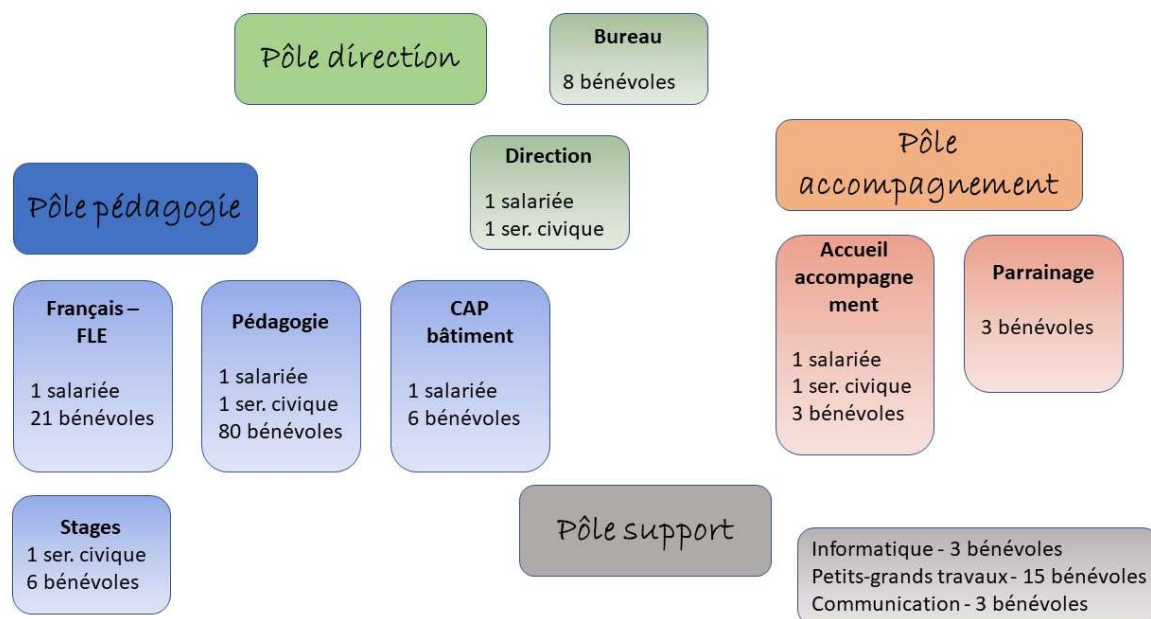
Pôle direction

Bureau
8 bénévoles

Direction
1 salariée
1 ser. civique

Pôle accompagnement

Pôle pédagogie

Français – FLE
1 salariée
21 bénévoles

Pédagogie
1 salariée
1 ser. civique
80 bénévoles

CAP bâtiment
1 salariée
6 bénévoles

Accueil accompagnement
1 salariée
1 ser. civique
3 bénévoles

Parrainage
3 bénévoles

Stages
1 ser. civique
6 bénévoles

Pôle support

Informatique - 3 bénévoles
Petits-grands travaux - 15 bénévoles
Communication - 3 bénévoles